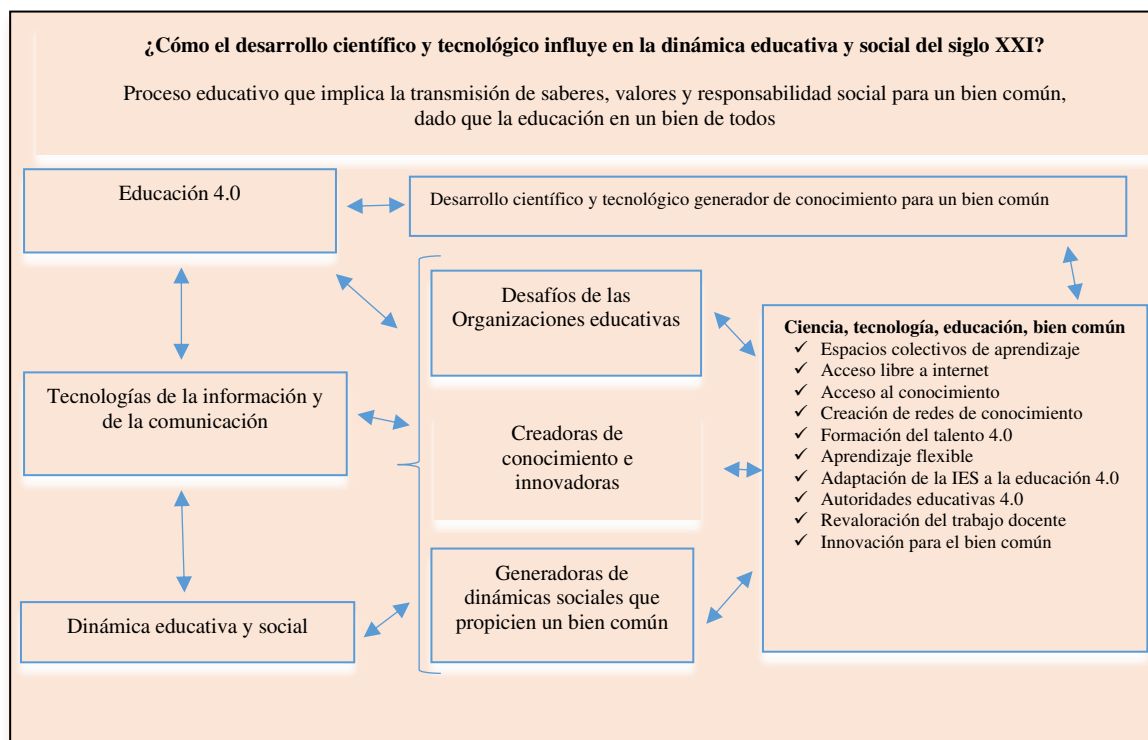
¿Cómo el desarrollo científico y tecnológico influye en la dinámica educativa y social del siglo XXI?

Proceso educativo que implica la transmisión de saberes, valores y responsabilidad social para un bien común, dado que la educación en un bien de todos

Educación 4.0

Desarrollo científico y tecnológico generador de conocimiento para un bien común

Desafíos de las Organizaciones educativas

Ciencia, tecnología, educación, bien común
✓ Espacios colectivos de aprendizaje
✓ Acceso libre a internet
✓ Acceso al conocimiento
✓ Creación de redes de conocimiento
✓ Formación del talento 4.0
✓ Aprendizaje flexible
✓ Adaptación de la IES a la educación 4.0
✓ Autoridades educativas 4.0
✓ Revaloración del trabajo docente
✓ Innovación para el bien común

Tecnologías de la información y de la comunicación

Creadoras de conocimiento e innovadoras

Generadoras de dinámicas sociales que propicien un bien común

Dinámica educativa y social